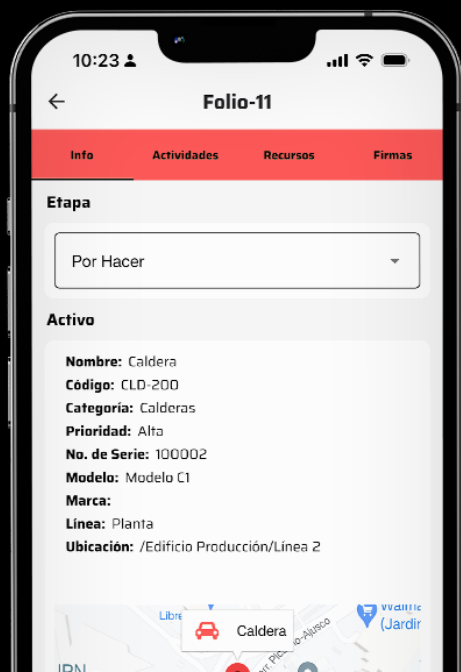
10:23

Folio-11

Info Actividades Recursos Firmas

Etapa

Por Hacer

Activo

Nombre: Caldera
Código: CLD-200
Categoría: Calderas
Prioridad: Alta
No. de Serie: 100002
Modelo: Modelo C1
Marca:
Línea: Planta
Ubicación: /Edificio Producción/Línea 2

Libre
Caldera
Walma
(Jardir
IPN
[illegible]-Ajusco